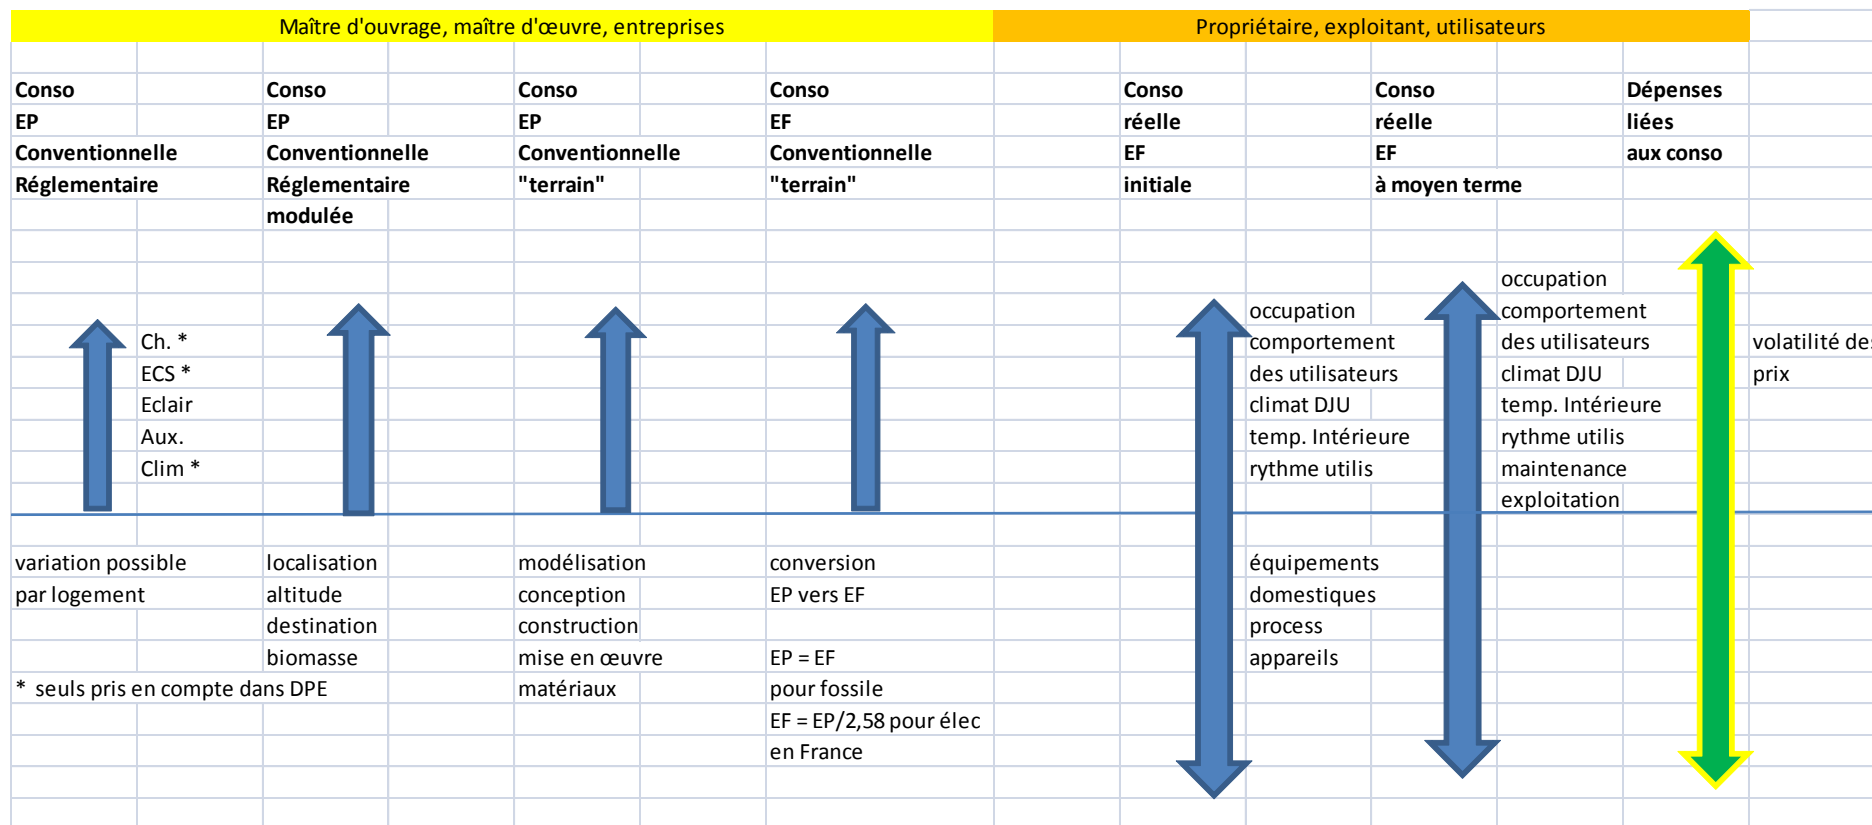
Maître d'ouvrage, maître d'œuvre, entreprises

Propriétaire, exploitant, utilisateurs

Conso EP Conventionnelle Réglementaire

Conso EP Conventionnelle Réglementaire modulée

Conso EP Conventionnelle "terrain"

Conso EF Conventionnelle "terrain"

Conso réelle EF initiale

Conso réelle EF à moyen terme

Dépenses liées aux conso

Ch. *
ECS *
Eclair
Aux.
Clim *

occupation
comportement
des utilisateurs
climat DJU
temp. Intérieure
rythme utilis

occupation
comportement
des utilisateurs
climat DJU
temp. Intérieure
rythme utilis
maintenance
exploitation

volatilité des
prix

variation possible
par logement

localisation
altitude
destination
biomasse

modélisation
conception
construction
mise en œuvre
matériaux

conversion
EP vers EF

EP = EF
pour fossile
EF = EP/2,58 pour élec
en France

équipements
domestiques
process
appareils

* seuls pris en compte dans DPE